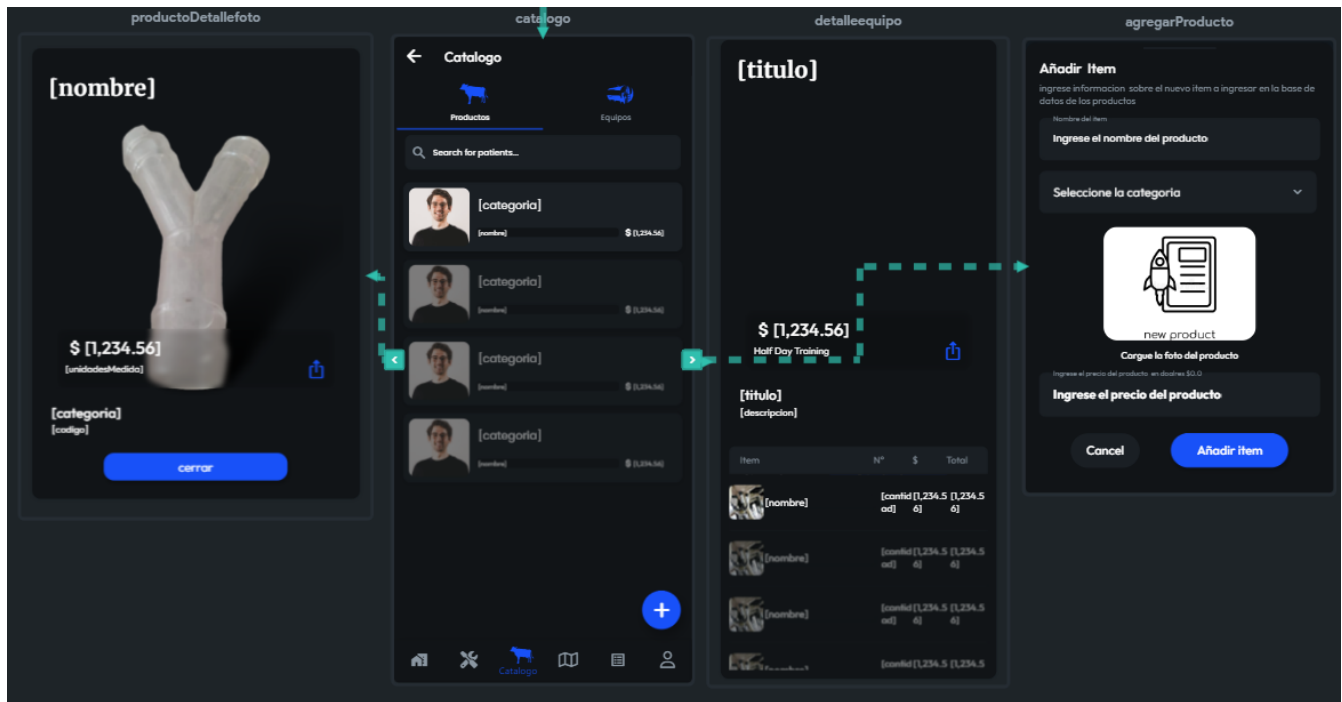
productoDetallefoto

[nombre]

$ [1,234.56]
[unidadesMedida]

[categoria]
[codigo]

cerrar

catalogo

Catalogo

Productos

Equipos

Search for patients...

[categoria]
[nombre] $ [1,234.56]

[categoria]
[nombre] $ [1,234.56]

[categoria]
[nombre] $ [1,234.56]

[categoria]
[nombre] $ [1,234.56]

Catalogo

detalleequipo

[titulo]

$ [1,234.56]
Half Day Training

[titulo]
[descripcion]

| Item | N° | $ | Total |
|---|---|---|---|
| [nombre] | [cantidad] | [1,234.56] | [1,234.56] |
| [nombre] | [cantidad] | [1,234.56] | [1,234.56] |
| [nombre] | [cantidad] | [1,234.56] | [1,234.56] |
| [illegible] | [cantidad] | [1,234.5 | [1,234.5 |

agregarProducto

Añadir Item
ingrese informacion sobre el nuevo item a ingresar en la base de datos de los productos

Nombre del item
Ingrese el nombre del producto

Seleccione la categoria

new product
Cargue la foto del producto

Ingrese el precio del producto en dolares $0.0
Ingrese el precio del producto

Cancel
Añadir item